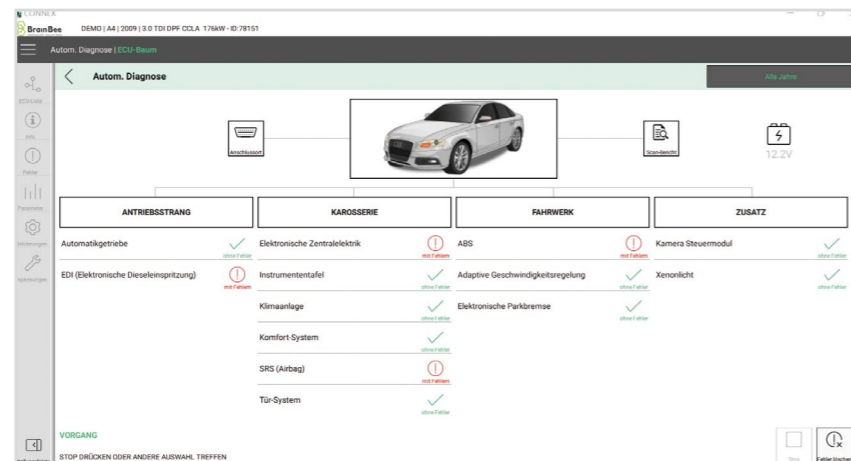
CONNEX
BrainBee DEMO | A4 | 2009 | 3.0 TDI DPF CCLA 176kW - ID:78151

Autom. Diagnose | ECU-Baum

Autom. Diagnose

Alle Jahre

ECU-Liste
Info
Fehler
Parameter
Aktivierungen
Anpassungen

Anschlussort

Scan-Bericht

12.2V

| ANTRIEBSSTRANG | KAROSSERIE | FAHRWERK | ZUSATZ |
|---|---|---|---|
| Automatikgetriebe — ohne Fehler | Elektronische Zentralelektrik — mit Fehlern | ABS — mit Fehlern | Kamera Steuermodul — ohne Fehler |
| EDI (Elektronische Dieseleinspritzung) — mit Fehlern | Instrumententafel — ohne Fehler | Adaptive Geschwindigkeitsregelung — ohne Fehler | Xenonlicht — ohne Fehler |
| | Klimaanlage — ohne Fehler | Elektronische Parkbremse — ohne Fehler | |
| | Komfort-System — ohne Fehler | | |
| | SRS (Airbag) — mit Fehlern | | |
| | Tür-System — ohne Fehler | | |

VORGANG
STOP DRÜCKEN ODER ANDERE AUSWAHL TREFFEN

Stop
Fehler löschen